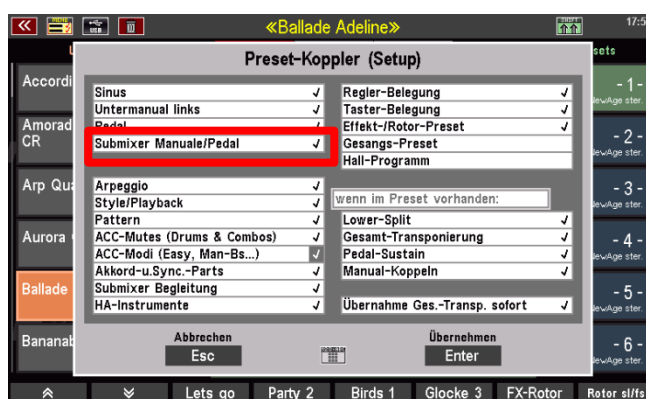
«Ballade Adeline»

17:5

Preset-Koppler (Setup)

Accordi

Amorad CR

Arp Qu

Aurora

Ballade

Bananab

sets

- 1 -
lewAge ster.

- 2 -
lewAge ster.

- 3 -
lewAge ster.

- 4 -
lewAge ster.

- 5 -
lewAge ster.

- 6 -
lewAge ster.

| | |
|---|---|
| Sinus | ✓ |
| Untermanual links | ✓ |
| Pedal | ✓ |
| Submixer Manuale/Pedal | ✓ |

| | |
|---|---|
| Regler-Belegung | ✓ |
| Taster-Belegung | ✓ |
| Effekt-/Rotor-Preset | ✓ |
| Gesangs-Preset | |
| Hall-Programm | |

| | |
|---|---|
| Arpeggio | ✓ |
| Style/Playback | ✓ |
| Pattern | ✓ |
| ACC-Mutes (Drums & Combos) | ✓ |
| ACC-Modi (Easy, Man-Bs...) | ✓ |
| Akkord-u.Sync.-Parts | ✓ |
| Submixer Begleitung | ✓ |
| HA-Instrumente | ✓ |

wenn im Preset vorhanden:

| | |
|---|---|
| Lower-Split | ✓ |
| Gesamt-Transponierung | ✓ |
| Pedal-Sustain | ✓ |
| Manual-Koppeln | ✓ |

| | |
|---|---|
| Übernahme Ges.-Transp. sofort | ✓ |

Abbrechen
Esc

Übernehmen
Enter

Lets go | Party 2 | Birds 1 | Glocke 3 | FX-Rotor | Rotor sl/fs